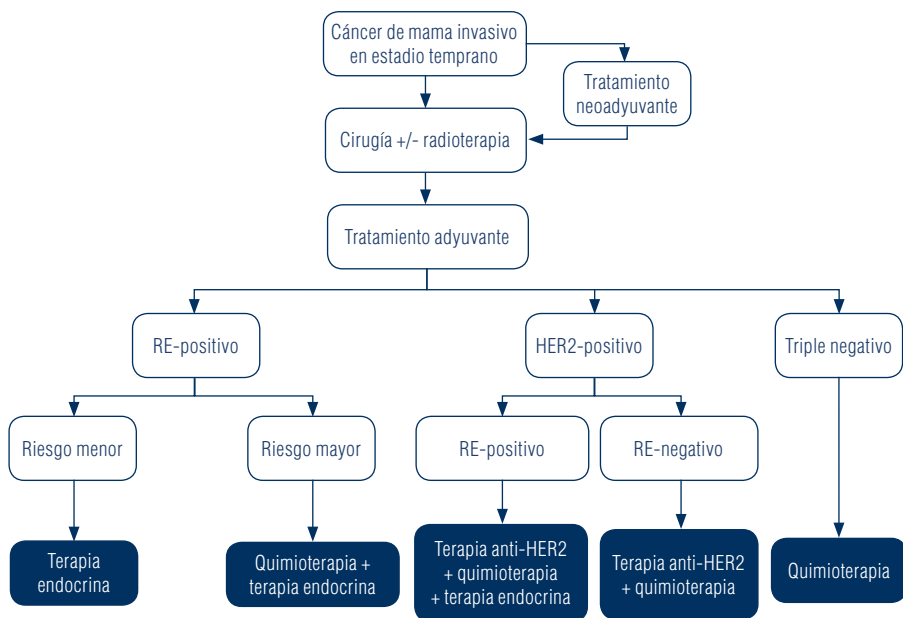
Cáncer de mama invasivo en estadio temprano

Tratamiento neoadyuvante

Cirugía +/- radioterapia

Tratamiento adyuvante

RE-positivo

HER2-positivo

Triple negativo

Riesgo menor

Riesgo mayor

RE-positivo

RE-negativo

Terapia endocrina

Quimioterapia + terapia endocrina

Terapia anti-HER2 + quimioterapia + terapia endocrina

Terapia anti-HER2 + quimioterapia

Quimioterapia